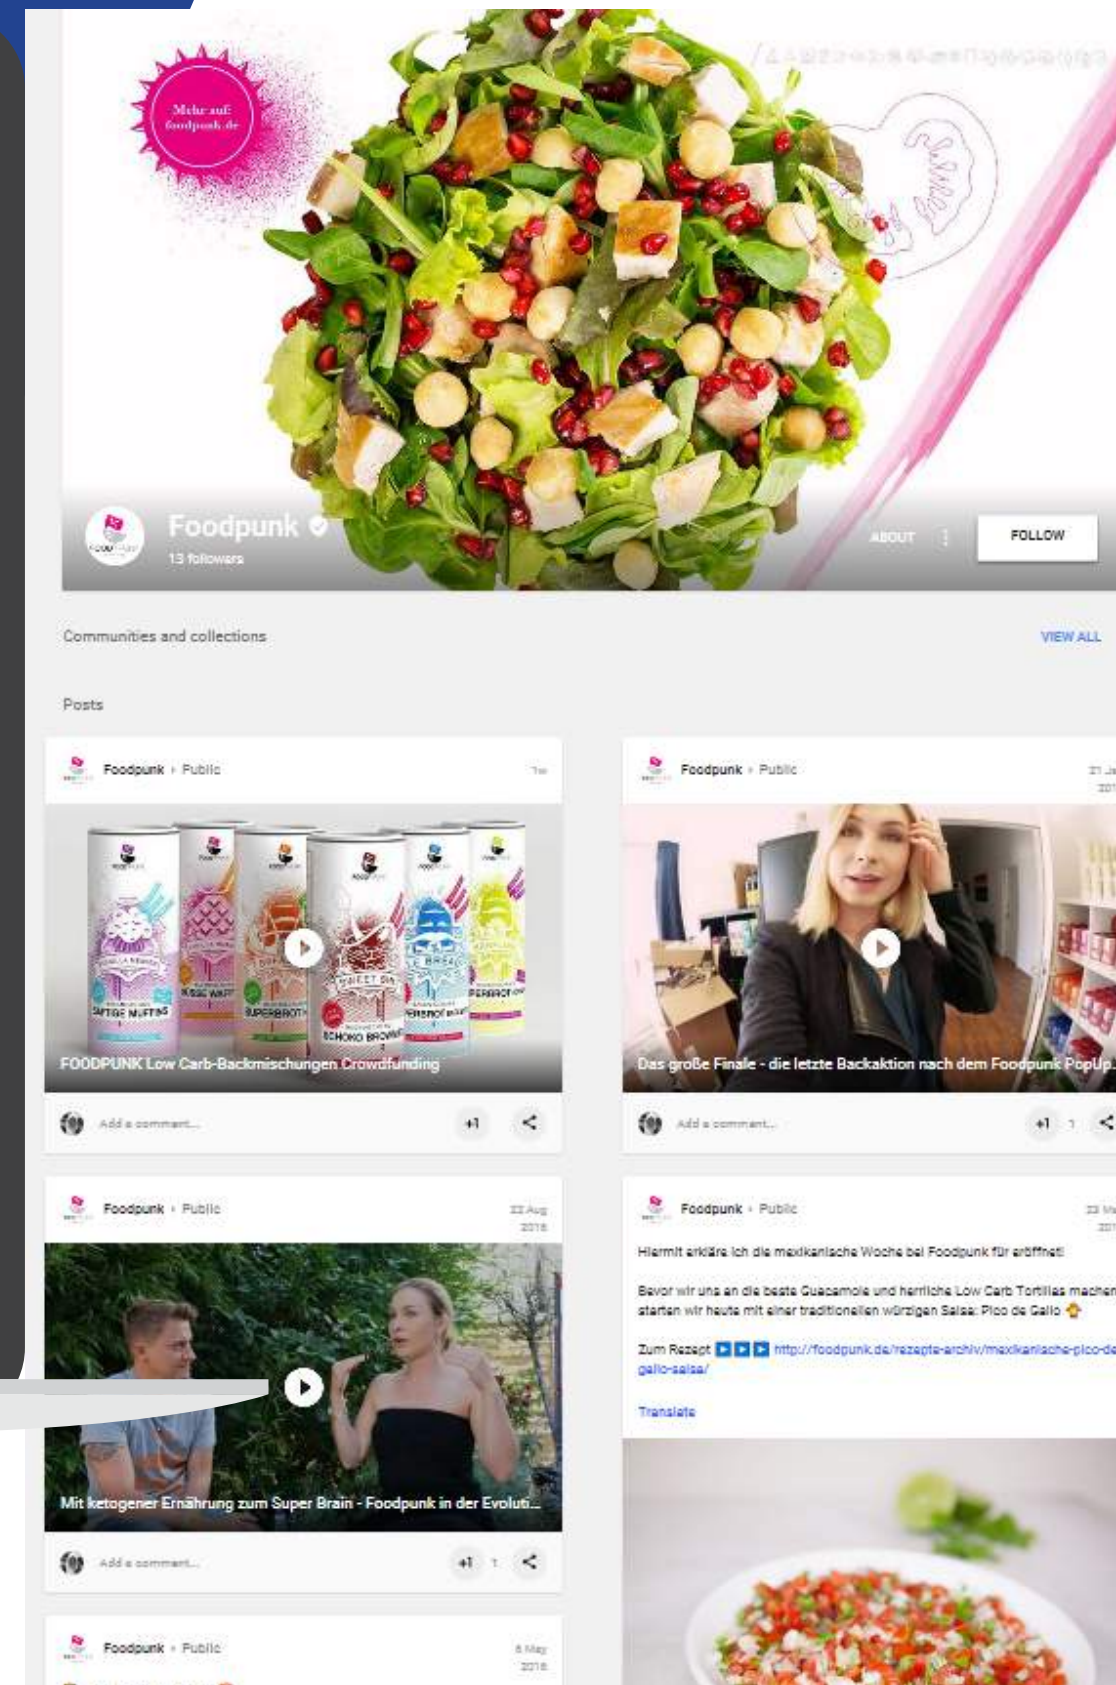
Mehr auf foodpunk.de

Foodpunk
13 followers

ABOUT
FOLLOW

Communities and collections
VIEW ALL

Posts

Foodpunk › Public
1w

SAFTIGE MUFFINS
SUPERBROT
SCHOKO BROWNIE
SUPERBROT

FOODPUNK Low Carb-Backmischungen Crowdfunding

Add a comment...
+1

Foodpunk › Public
21 Ja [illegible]

Das große Finale - die letzte Backaktion nach dem Foodpunk PopUp...

Add a comment...
+1 1

Foodpunk › Public
22 Aug 2016

Mit ketogener Ernährung zum Super Brain - Foodpunk in der Evoluti...

Add a comment...
+1 1

Foodpunk › Public
22 M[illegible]

Hiermit erkläre ich die mexikanische Woche bei Foodpunk für eröffnet!

Bevor wir uns an die beste Guacamole und herrliche Low Carb Tortillas machen starten wir heute mit einer traditionellen würzigen Salsa: Pico de Gallo

Zum Rezept http://foodpunk.de/rezepte-archiv/mexikanische-pico-de-gallo-salsa/

Translate

Foodpunk › Public
6 May 2016